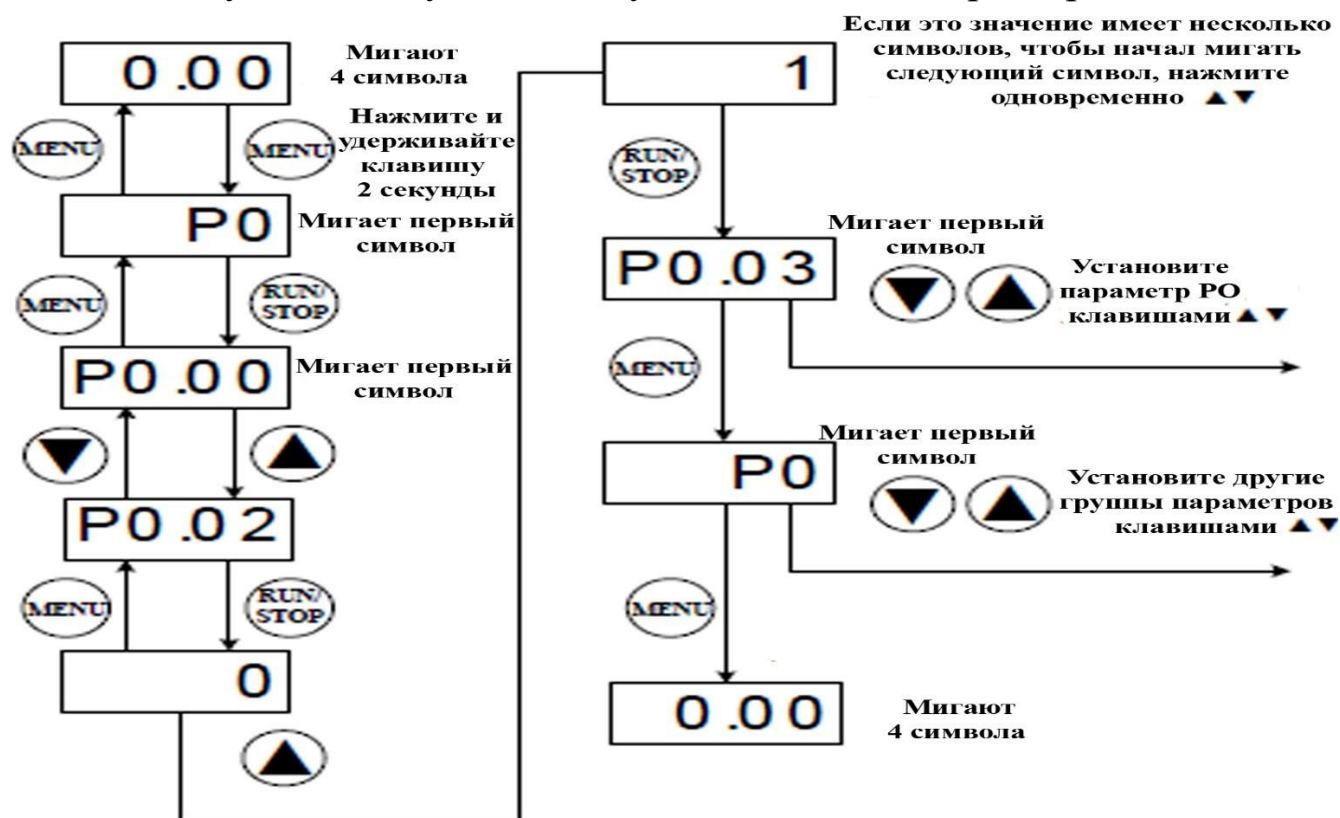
0.00

Мигают 4 символа

MENU

MENU

Нажмите и удерживайте клавишу 2 секунды

P0

Мигает первый символ

MENU

RUN/STOP

P0.00

Мигает первый символ

P0.02

MENU

RUN/STOP

0

1

Если это значение имеет несколько символов, чтобы начал мигать следующий символ, нажмите одновременно ▲▼

RUN/STOP

Мигает первый символ

P0.03

Установите параметр РО клавишами ▲▼

MENU

Мигает первый символ

P0

Установите другие группы параметров клавишами ▲▼

MENU

0.00

Мигают 4 символа